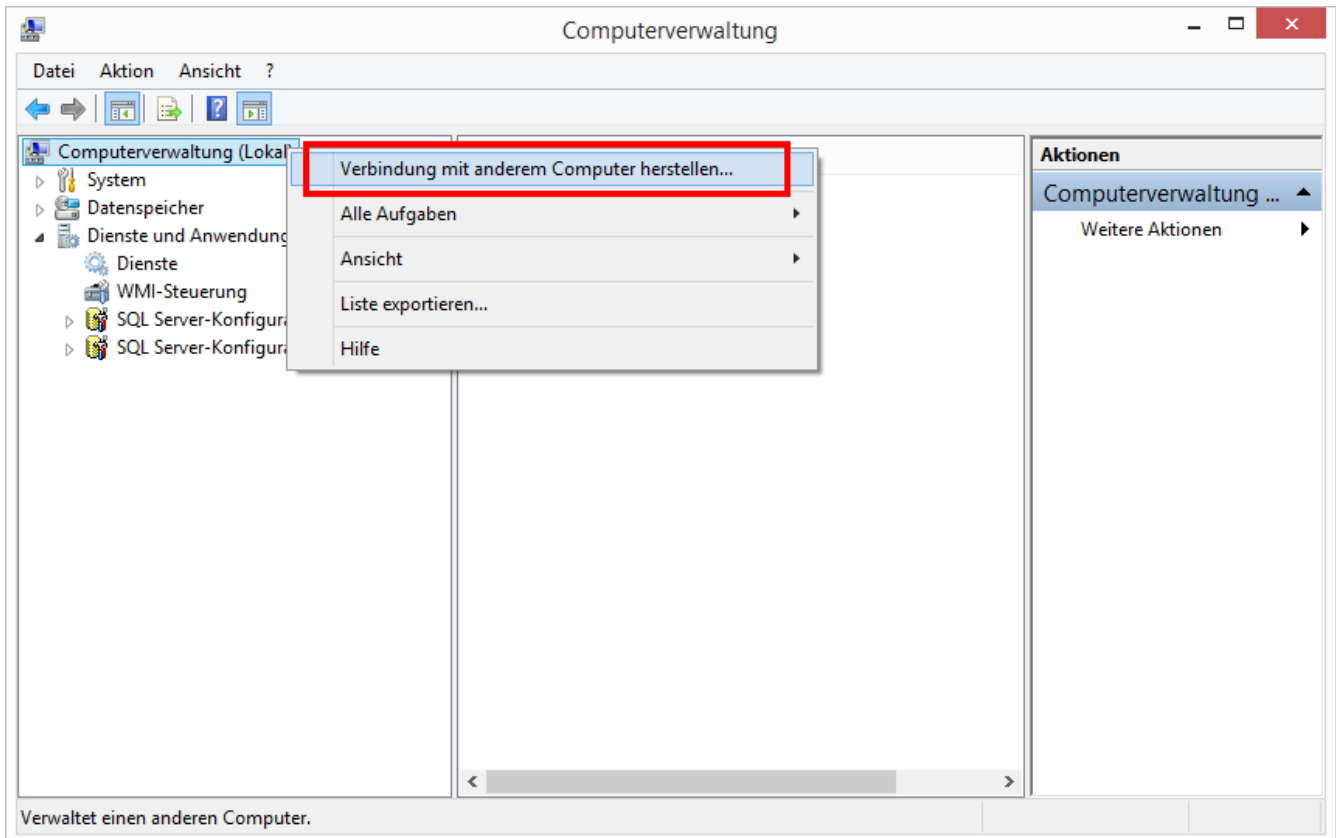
Computerverwaltung

Datei Aktion Ansicht ?

Computerverwaltung (Lokal)
System
Datenspeicher
Dienste und Anwendung
Dienste
WMI-Steuerung
SQL Server-Konfigura
SQL Server-Konfigura

Verbindung mit anderem Computer herstellen...
Alle Aufgaben
Ansicht
Liste exportieren...
Hilfe

Aktionen
Computerverwaltung ...
Weitere Aktionen

Verwaltet einen anderen Computer.